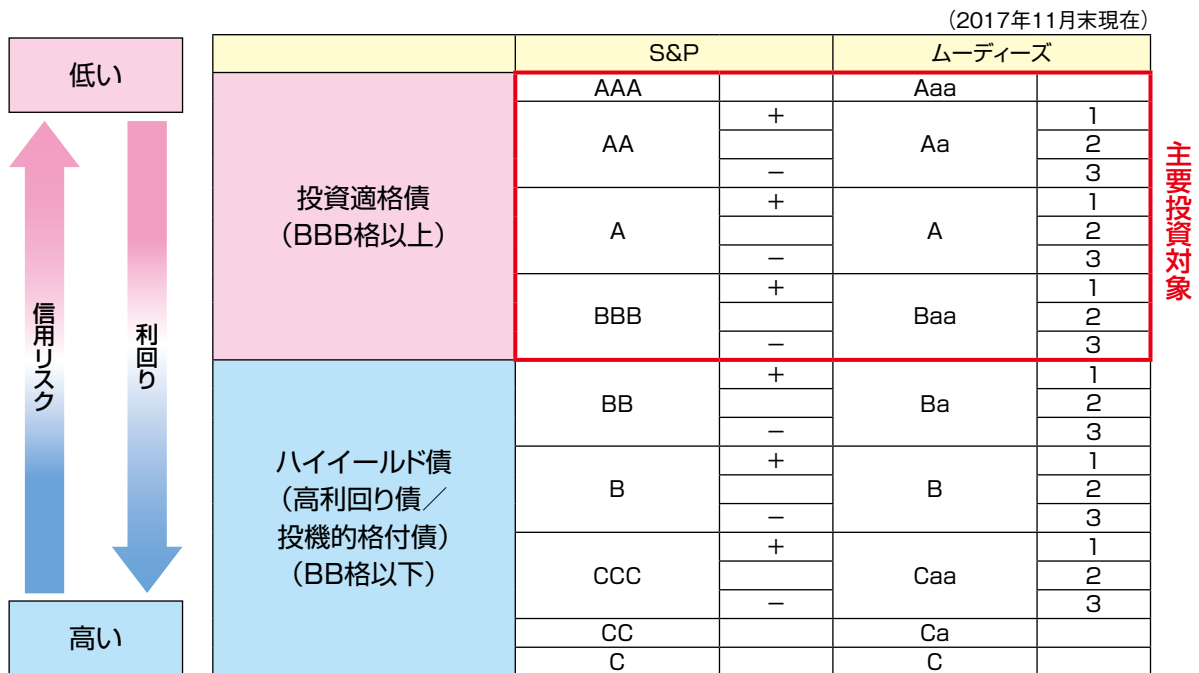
（2017年11月末現在）

低い

信用リスク

利回り

高い

| | S&P | | ムーディーズ | |
|---|---|---|---|---|
| 投資適格債（BBB格以上） | AAA | | Aaa | |
| | AA | + | Aa | 1 |
| | | | | 2 |
| | | − | | 3 |
| | A | + | A | 1 |
| | | | | 2 |
| | | − | | 3 |
| | BBB | + | Baa | 1 |
| | | | | 2 |
| | | − | | 3 |
| ハイイールド債（高利回り債／投機的格付債）（BB格以下） | BB | + | Ba | 1 |
| | | | | 2 |
| | | − | | 3 |
| | B | + | B | 1 |
| | | | | 2 |
| | | − | | 3 |
| | CCC | + | Caa | 1 |
| | | | | 2 |
| | | − | | 3 |
| | CC | | Ca | |
| | C | | C | |

主要投資対象